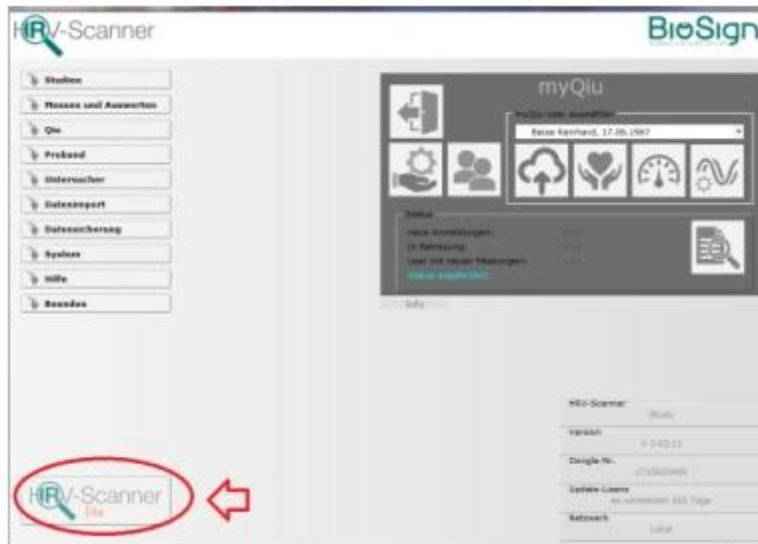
HRV-Scanner

BioSign

Studien
Messen und Auswerten
Qiu
Proband
Untersucher
Datenimport
Datensicherung
System
Hilfe
Beenden

myQiu

myQiu-User auswählen
Beise Reinhard, 17.06.1967

Status
neue Anmeldungen: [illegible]
in Betreuung: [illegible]
User mit neuen Messungen: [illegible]
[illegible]

Info

HRV-Scanner
Studio
Version
V 3.03.11
Dongle-Nr.
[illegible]
Update-Lizenz
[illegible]
Netzwerk
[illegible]

HRV-Scanner
Lite